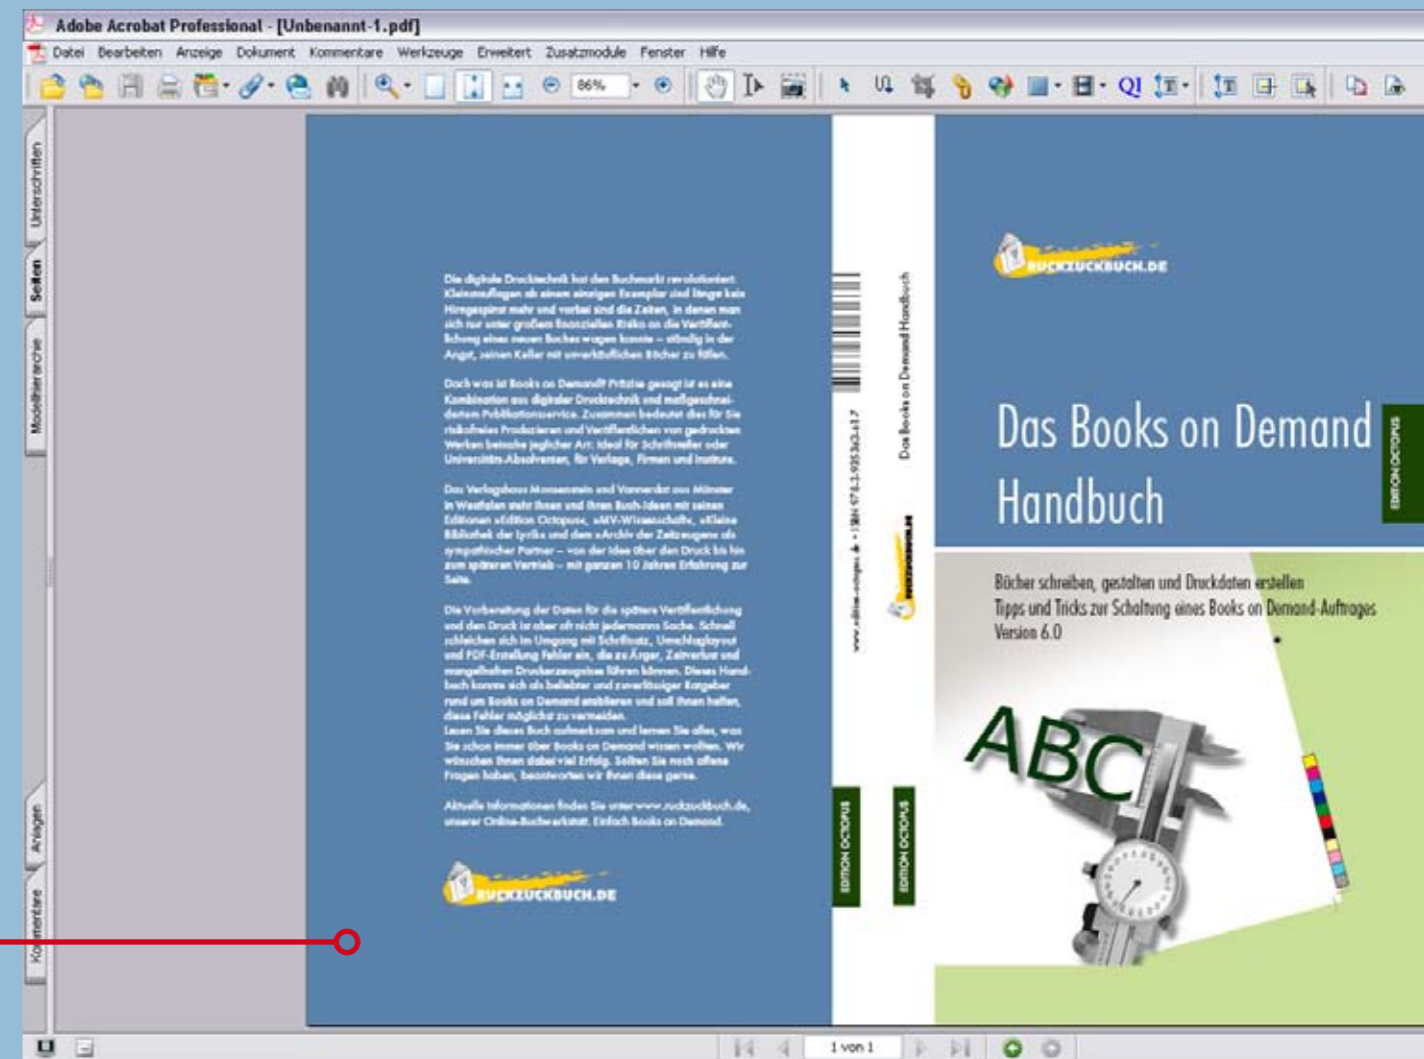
Adobe Acrobat Professional - [Unbenannt-1.pdf]

Datei Bearbeiten Anzeige Dokument Kommentare Werkzeuge Erweitert Zusatzmodule Fenster Hilfe

86%

Unterschriften
Seiten
Modellhierarchie
Anlagen
Kommentare

Die digitale Drucktechnik hat den Buchmarkt revolutioniert. Kleinstauflagen ab einem einzigen Exemplar sind längst kein Hirngespinst mehr und vorbei sind die Zeiten, in denen man sich nur unter großem finanziellen Risiko an die Veröffentlichung eines neuen Buches wagen konnte – ständig in der Angst, seinen Keller mit unverkäuflichen Bücher zu füllen.

Doch was ist Books on Demand? Prätzise gesagt ist es eine Kombination aus digitaler Drucktechnik und maßgeschneidertem Publikationsservice. Zusammen bedeutet dies für Sie risikofreies Produzieren und Veröffentlichen von gedruckten Werken beinahe jeglicher Art. Ideal für Schriftsteller oder Universitäts-Absolventen, für Verlage, Firmen und Institute.

Das Verlagshaus Monsenstein und Vannerdat aus Münster in Westfalen steht Ihnen und Ihren Buch-Ideen mit seinen Editionen »Edition Octopus«, »MV-Wissenschaft«, »Kleine Bibliothek der Lyrik« und dem »Archiv der Zeitzeugen« als sympathischer Partner – von der Idee über den Druck bis hin zum späteren Vertrieb – mit ganzen 10 Jahren Erfahrung zur Seite.

Die Vorbereitung der Daten für die spätere Veröffentlichung und den Druck ist aber oft nicht jedermanns Sache. Schnell schleichen sich im Umgang mit Schriftsatz, Umschlaglayout und PDF-Erstellung Fehler ein, die zu Ärger, Zeitverlust und mangelhaften Druckerzeugnisse führen können. Dieses Handbuch konnte sich als beliebter und zuverlässiger Ratgeber rund um Books on Demand etablieren und soll Ihnen helfen, diese Fehler möglichst zu vermeiden.
Lesen Sie dieses Buch aufmerksam und lernen Sie alles, was Sie schon immer über Books on Demand wissen wollten. Wir wünschen Ihnen dabei viel Erfolg. Sollten Sie noch offene Fragen haben, beantworten wir Ihnen diese gerne.

Aktuelle Informationen finden Sie unter www.ruckzuckbuch.de, unserer Online-Buchwerkstatt. Einfach Books on Demand.

RUCKZUCKBUCH.DE

www.edition-octopus.de • ISBN 978-3-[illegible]

Das Books on Demand Handbuch

EDITION OCTOPUS

EDITION OCTOPUS

RUCKZUCKBUCH.DE

Das Books on Demand Handbuch

EDITION OCTOPUS

Bücher schreiben, gestalten und Druckdaten erstellen
Tipps und Tricks zur Schaltung eines Books on Demand-Auftrages
Version 6.0

ABC

1 von 1